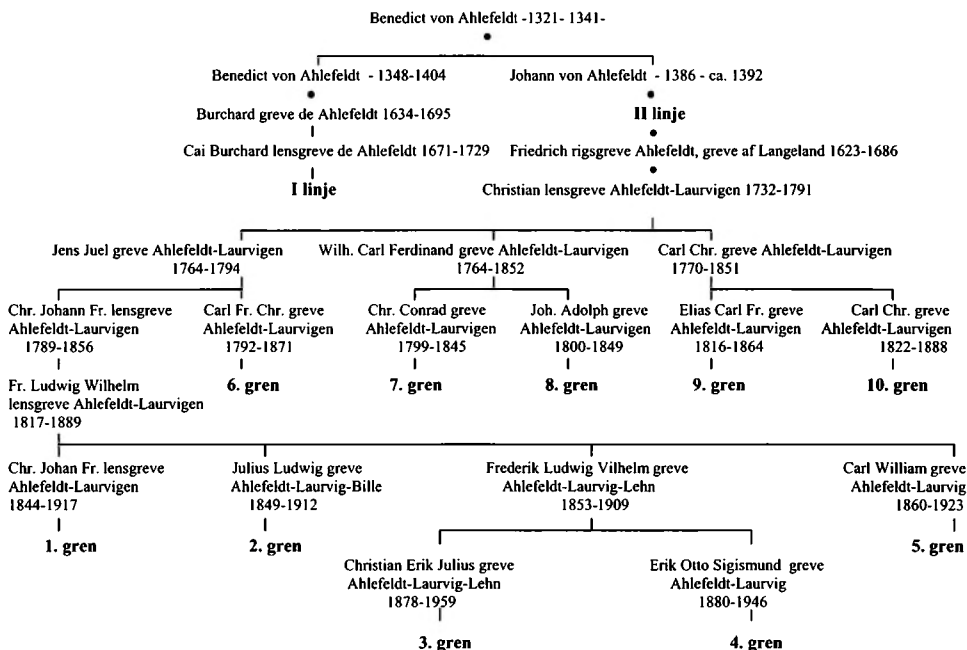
Benedict von Ahlefeldt -1321- 1341-

Benedict von Ahlefeldt - 1348-1404

Burchard greve de Ahlefeldt 1634-1695

Cai Burchard lensgreve de Ahlefeldt 1671-1729

I linje

Johann von Ahlefeldt - 1386 - ca. 1392

II linje

Friedrich rigsgreve Ahlefeldt, greve af Langeland 1623-1686

Christian lensgreve Ahlefeldt-Laurvigen 1732-1791

Jens Juel greve Ahlefeldt-Laurvigen 1764-1794

Wilh. Carl Ferdinand greve Ahlefeldt-Laurvigen 1764-1852

Carl Chr. greve Ahlefeldt-Laurvigen 1770-1851

Chr. Johann Fr. lensgreve Ahlefeldt-Laurvigen 1789-1856

Carl Fr. Chr. greve Ahlefeldt-Laurvigen 1792-1871

6. gren

Chr. Conrad greve Ahlefeldt-Laurvigen 1799-1845

7. gren

Joh. Adolph greve Ahlefeldt-Laurvigen 1800-1849

8. gren

Elias Carl Fr. greve Ahlefeldt-Laurvigen 1816-1864

9. gren

Carl Chr. greve Ahlefeldt-Laurvigen 1822-1888

10. gren

Fr. Ludwig Wilhelm lensgreve Ahlefeldt-Laurvigen 1817-1889

Chr. Johan Fr. lensgreve Ahlefeldt-Laurvigen 1844-1917

1. gren

Julius Ludwig greve Ahlefeldt-Laurvig-Bille 1849-1912

2. gren

Frederik Ludwig Vilhelm greve Ahlefeldt-Laurvig-Lehn 1853-1909

Christian Erik Julius greve Ahlefeldt-Laurvig-Lehn 1878-1959

3. gren

Erik Otto Sigismund greve Ahlefeldt-Laurvig 1880-1946

4. gren

Carl William greve Ahlefeldt-Laurvig 1860-1923

5. gren